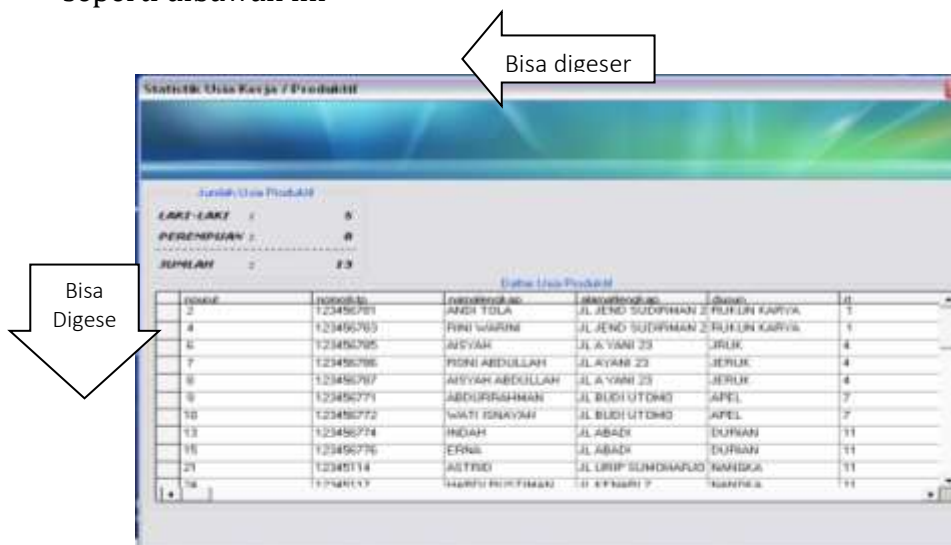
seperti dibawah ini

Bisa digeser

Statistik Usia Kerja / Produktif

Jumlah Usia Produktif

LAKI-LAKI : 5

PEREMPUAN : 8

JUMLAH : 13

Bisa Digese

Daftar Usia Produktif

| nourut | nomorktp | namalengkap | alamatlengkap | dusun | rt |
|---|---|---|---|---|---|
| 2 | 123456781 | ANDI TOLA | JL JEND SUDIRMAN 2 | RUKUN KARYA | 1 |
| 4 | 123456783 | RINI WARINI | JL JEND SUDIRMAN 2 | RUKUN KARYA | 1 |
| 6 | 123456785 | AISYAH | JL A YANI 23 | JERUK | 4 |
| 7 | 123456786 | RONI ABDULLAH | JL A YANI 23 | JERUK | 4 |
| 8 | 123456787 | AISYAH ABDULLAH | JL A YANI 23 | JERUK | 4 |
| 9 | 123456771 | ABDURRAHMAN | JL BUDI UTOMO | APEL | 7 |
| 10 | 123456772 | WATI ISNAYAH | JL BUDI UTOMO | APEL | 7 |
| 13 | 123456774 | INDAH | JL ABADI | DURIAN | 11 |
| 15 | 123456776 | ERNA | JL ABADI | DURIAN | 11 |
| 21 | 12345114 | ASTRID | JL URIP SUMOHARJO | NANGKA | 11 |
| 24 | 12345117 | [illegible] | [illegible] | NANGKA | 11 |